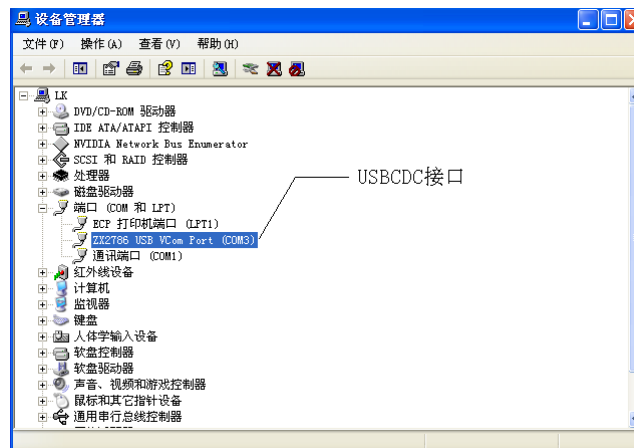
设备管理器

文件(F) 操作(A) 查看(V) 帮助(H)

LK
DVD/CD-ROM 驱动器
IDE ATA/ATAPI 控制器
NVIDIA Network Bus Enumerator
SCSI 和 RAID 控制器
处理器
磁盘驱动器
端口 (COM 和 LPT)
ECP 打印机端口 (LPT1)
ZX2786 USB VCom Port (COM3)
通讯端口 (COM1)
红外线设备
计算机
监视器
键盘
人体学输入设备
软盘控制器
软盘驱动器
声音、视频和游戏控制器
鼠标和其它指针设备
通用串行总线控制器

USBCDC接口